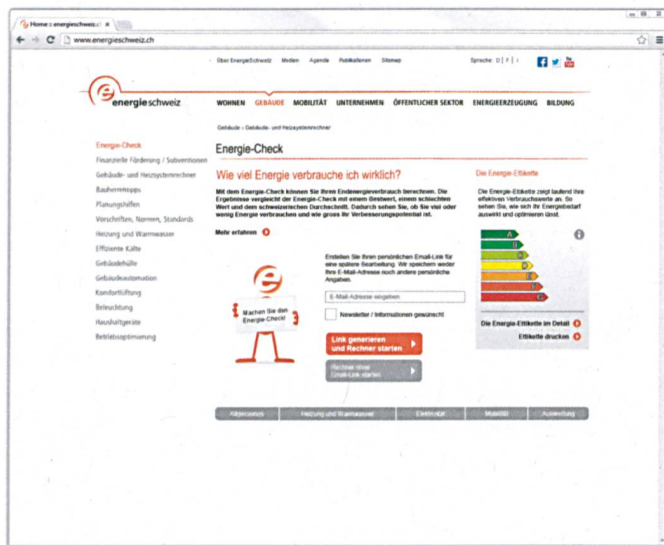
Home : energieschweiz.c ×

www.energieschweiz.ch

Über EnergieSchweiz   Medien   Agenda   Publikationen   Sitemap

Sprache: D | F | I

energieschweiz

WOHNEN   GEBÄUDE   MOBILITÄT   UNTERNEHMEN   ÖFFENTLICHER SEKTOR   ENERGIEERZEUGUNG   BILDUNG

Gebäude > Gebäude- und Heizsystemrechner

Energie-Check
Finanzielle Förderung / Subventionen
Gebäude- und Heizsystemrechner
Bauherrentipps
Planungshilfen
Vorschriften, Normen, Standards
Heizung und Warmwasser
Effiziente Kälte
Gebäudehülle
Gebäudeautomation
Komfortlüftung
Beleuchtung
Haushaltgeräte
Betriebsoptimierung

Energie-Check

Wie viel Energie verbrauche ich wirklich?

Mit dem Energie-Check können Sie Ihren Endenergieverbrauch berechnen. Die Ergebnisse vergleicht der Energie-Check mit einem Bestwert, einem schlechten Wert und dem schweizerischen Durchschnitt. Dadurch sehen Sie, ob Sie viel oder wenig Energie verbrauchen und wie gross Ihr Verbesserungspotential ist.

Mehr erfahren

Die Energie-Etikette

Die Energie-Etikette zeigt laufend Ihre effektiven Verbrauchswerte an. So sehen Sie, wie sich Ihr Energiebedarf auswirkt und optimieren lässt.

Machen Sie den Energie-Check!

Erstellen Sie Ihren persönlichen Email-Link für eine spätere Bearbeitung. Wir speichern weder Ihre E-Mail-Adresse noch andere persönliche Angaben.

E-Mail-Adresse eingeben

Newsletter / Informationen gewünscht

Link generieren und Rechner starten

Rechner ohne Email-Link starten

Die Energie-Etikette im Detail

Etikette drucken

Allgemeines   Heizung und Warmwasser   Elektrizität   Mobilität   Auswertung